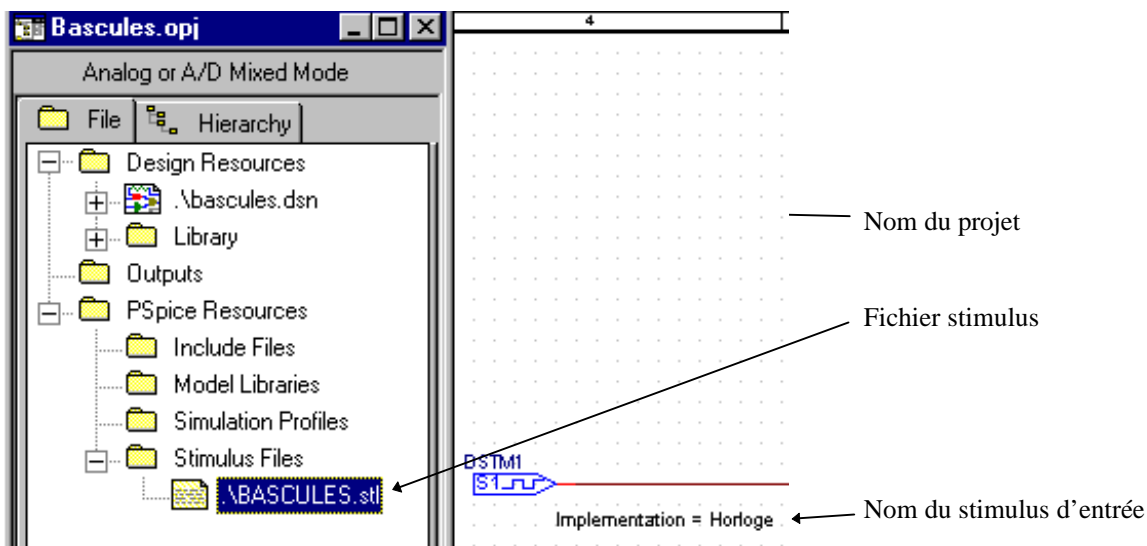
Bascules.opj

Analog or A/D Mixed Mode

File
Hierarchy

Design Resources
.\bascules.dsn
Library
Outputs
PSpice Resources
Include Files
Model Libraries
Simulation Profiles
Stimulus Files
.\BASCULES.stl

4

DSTM1
S1

Implementation = Horloge

Nom du projet

Fichier stimulus

Nom du stimulus d'entrée